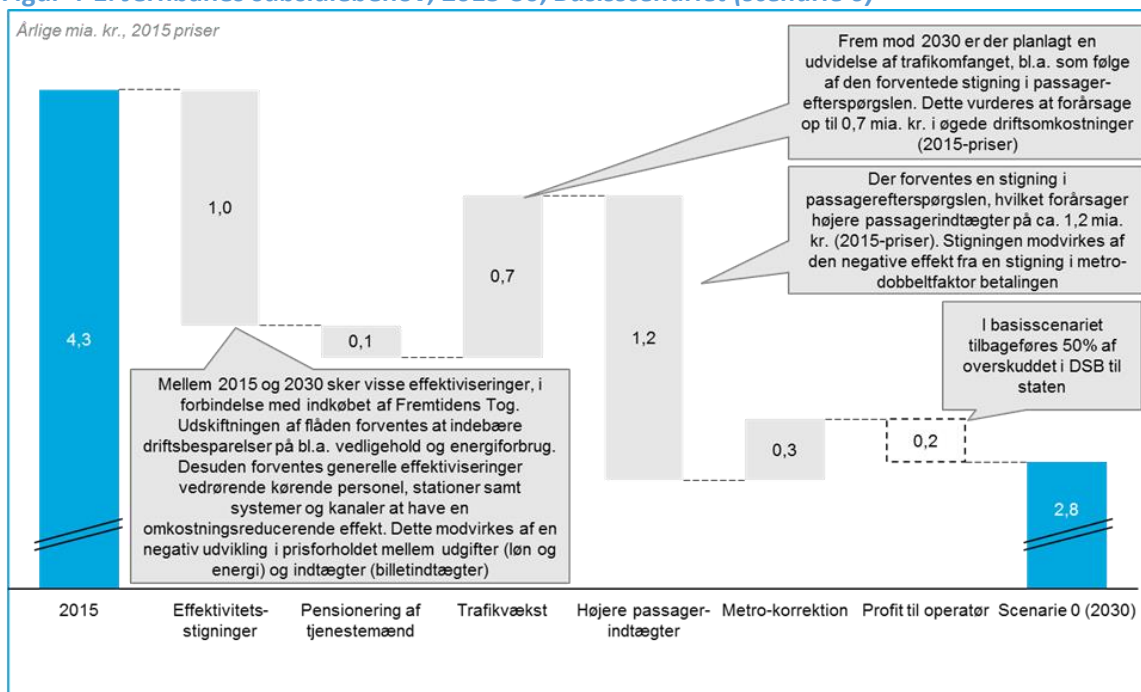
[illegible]

Årlige mia. kr., 2015 priser

Frem mod 2030 er der planlagt en udvidelse af trafikomfanget, bl.a. som følge af den forventede stigning i passagerefterspørgslen. Dette vurderes at forårsage op til 0,7 mia. kr. i øgede driftsomkostninger (2015-priser)

Der forventes en stigning i passagerefterspørgslen, hvilket forårsager højere passagerindtægter på ca. 1,2 mia. kr. (2015-priser). Stigningen modvirkes af den negative effekt fra en stigning i metrodobbeltfaktor betalingen

I basisscenariet tilbageføres 50% af overskuddet i DSB til staten

4,3

1,0

0,1

0,7

1,2

0,3

0,2

2,8

Mellem 2015 og 2030 sker visse effektiviseringer, i forbindelse med indkøbet af Fremtidens Tog. Udskiftningen af flåden forventes at indebære driftsbesparelser på bl.a. vedligehold og energiforbrug. Desuden forventes generelle effektiviseringer vedrørende kørende personel, stationer samt systemer og kanaler at have en omkostningsreducerende effekt. Dette modvirkes af en negativ udvikling i prisforholdet mellem udgifter (løn og energi) og indtægter (billetindtægter)

2015

Effektivitetsstigninger

Pensionering af tjenestemænd

Trafikvækst

Højere passagerindtægter

Metro-korrektion

Profit til operatør

Scenarie 0 (2030)